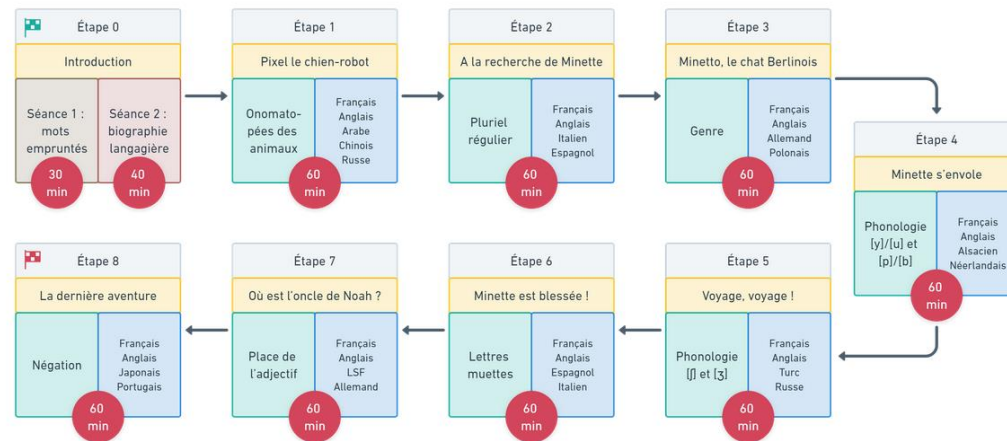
Étape 0

Introduction

Séance 1 : mots empruntés

30 min

Séance 2 : biographie langagière

40 min

Étape 1

Pixel le chien-robot

Onomatopées des animaux

Français
Anglais
Arabe
Chinois
Russe

60 min

Étape 2

A la recherche de Minette

Pluriel régulier

Français
Anglais
Italien
Espagnol

60 min

Étape 3

Minetto, le chat Berlinois

Genre

Français
Anglais
Allemand
Polonais

60 min

Étape 4

Minette s'envole

Phonologie [y]/[u] et [p]/[b]

Français
Anglais
Alsacien
Néerlandais

60 min

Étape 5

Voyage, voyage !

Phonologie [ʃ] et [ʒ]

Français
Anglais
Turc
Russe

60 min

Étape 6

Minette est blessée !

Lettres muettes

Français
Anglais
Espagnol
Italien

60 min

Étape 7

Où est l'oncle de Noah ?

Place de l'adjectif

Français
Anglais
LSF
Allemand

60 min

Étape 8

La dernière aventure

Négation

Français
Anglais
Japonais
Portugais

60 min